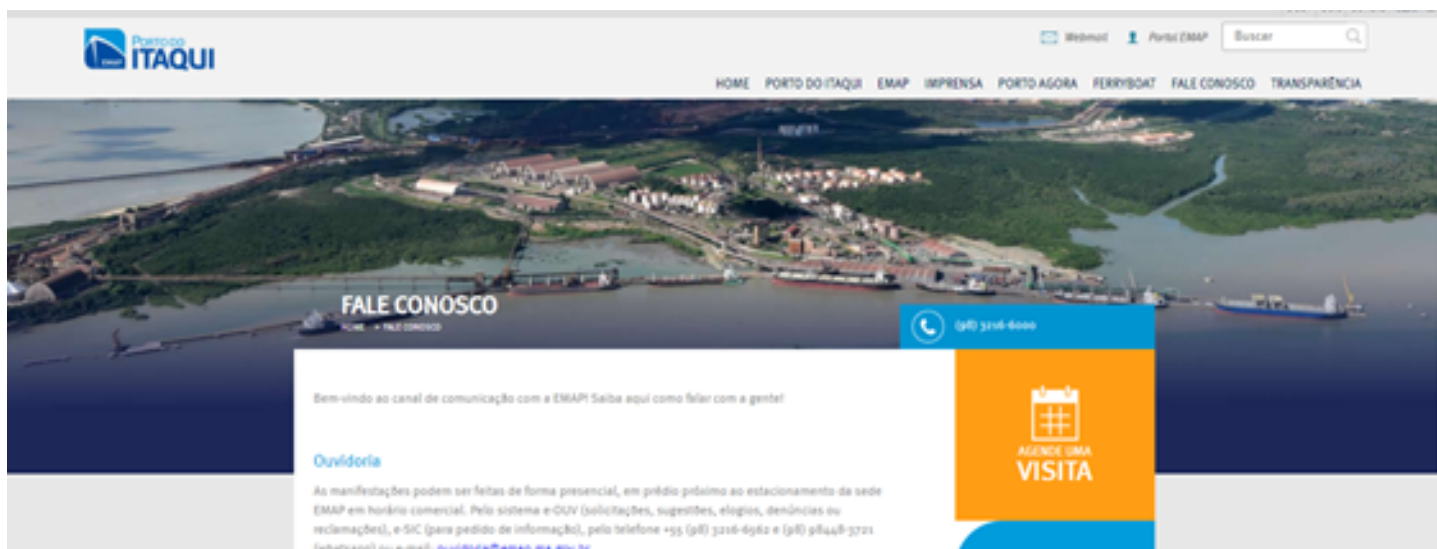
PORTO DO ITAQUI

Webmail Portal EMAP Buscar

HOME PORTO DO ITAQUI EMAP IMPRENSA PORTO AGORA FERRYBOAT FALE CONOSCO TRANSPARÊNCIA

FALE CONOSCO

HOME » FALE CONOSCO

(98) 3216-6000

Bem-vindo ao canal de comunicação com a EMAP! Saiba aqui como falar com a gente!

AGENDE UMA VISITA

Ouvidoria

As manifestações podem ser feitas de forma presencial, em prédio próximo ao estacionamento da sede EMAP em horário comercial. Pelo sistema e-OUV (solicitações, sugestões, elogios, denúncias ou reclamações), e-SIC (para pedido de informação), pelo telefone +55 (98) 3216-6562 e (98) 98448-3721 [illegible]